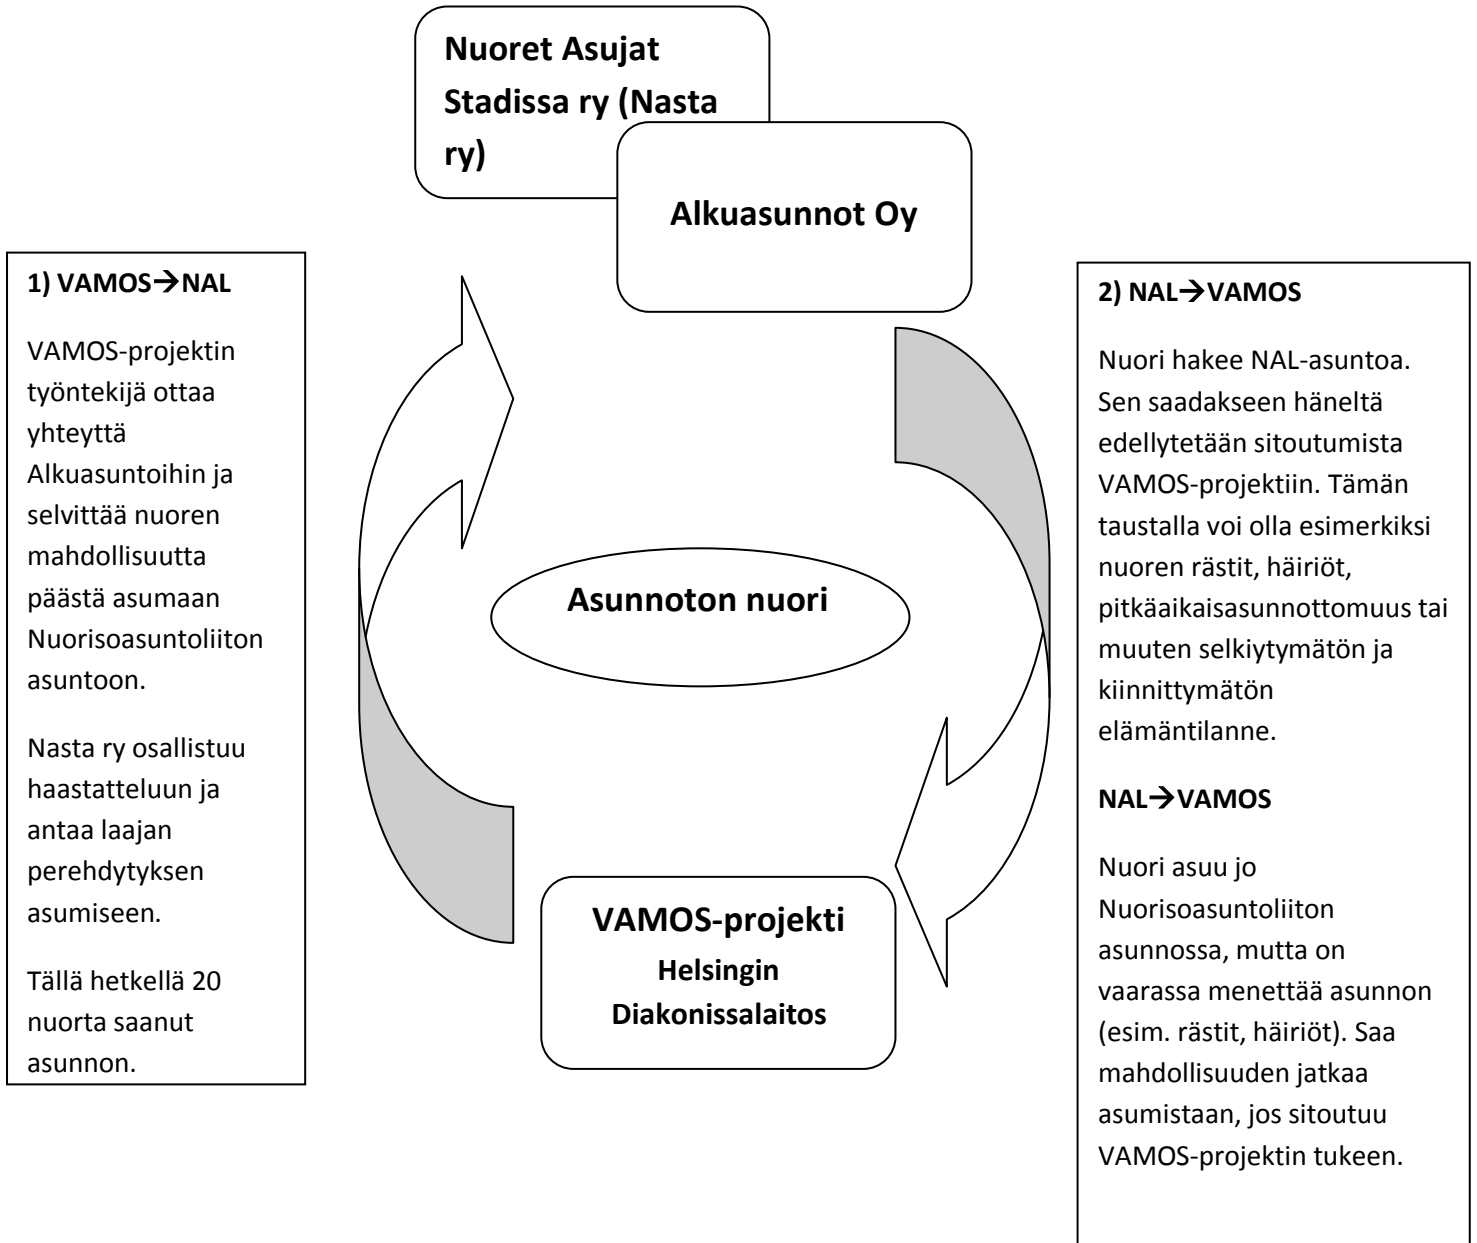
Nuoret Asujat Stadissa ry (Nasta ry)

Alkuasunnot Oy

1) VAMOS→NAL

VAMOS-projektin työntekijä ottaa yhteyttä Alkuasuntoihin ja selvittää nuoren mahdollisuutta päästä asumaan Nuorisoasuntoliiton asuntoon.

Nasta ry osallistuu haastatteluun ja antaa laajan perehdytyksen asumiseen.

Tällä hetkellä 20 nuorta saanut asunnon.

Asunnoton nuori

VAMOS-projekti
Helsingin Diakonissalaitos

2) NAL→VAMOS

Nuori hakee NAL-asuntoa. Sen saadakseen häneltä edellytetään sitoutumista VAMOS-projektiin. Tämän taustalla voi olla esimerkiksi nuoren rästit, häiriöt, pitkäaikaisasunnottomuus tai muuten selkiytymätön ja kiinnittymätön elämäntilanne.

NAL→VAMOS

Nuori asuu jo Nuorisoasuntoliiton asunnossa, mutta on vaarassa menettää asunnon (esim. rästit, häiriöt). Saa mahdollisuuden jatkaa asumistaan, jos sitoutuu VAMOS-projektin tukeen.